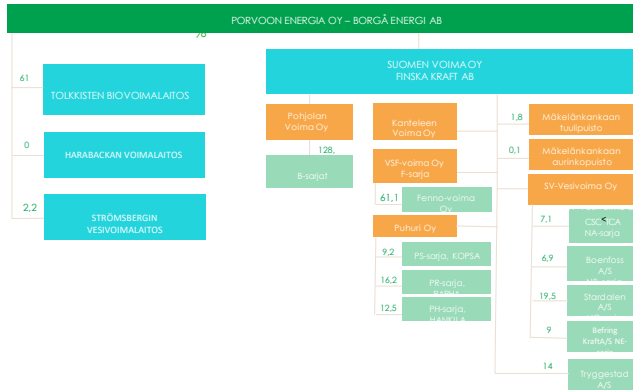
PORVOON ENERGIA OY – BORGÅ ENERGI AB

78

61

TOLKKISTEN BIOVOIMALAITOS

0

HARABACKAN VOIMALAITOS

2,2

STRÖMSBERGIN VESIVOIMALAITOS

SUOMEN VOIMA OY FINSKA KRAFT AB

Pohjolan Voima Oy

128,

B-sarjat

Kanteleen Voima Oy

VSF-voima Oy F-sarja

61,1

Fenno-voima Oy

Puhuri Oy

9,2

PS-sarja, KOPSA

16,2

PR-sarja, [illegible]

12,5

PH-sarja, HANKOLA

1,8

Mäkelänkankaan tuulipuisto

0,1

Mäkelänkankaan aurinkopuisto

SV-Vesivoima Oy

7,1

CSC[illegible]CA NA-sarja

6,9

Boenfoss A/S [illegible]

19,5

Stardalen A/S

9

Befring KraftA/S NE-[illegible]

14

Tryggestad A/S